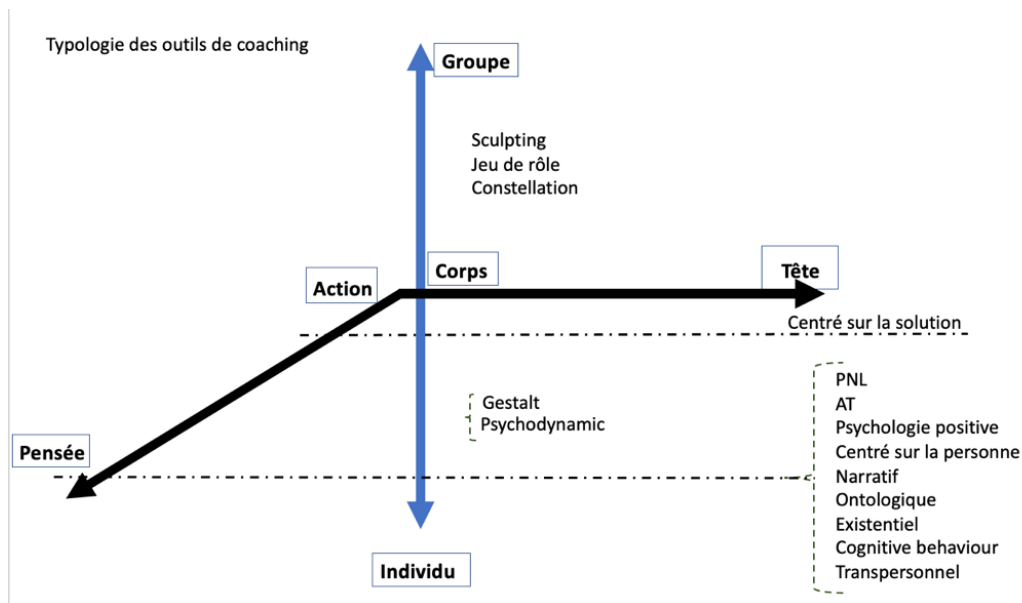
Typologie des outils de coaching

Groupe

Sculpting
Jeu de rôle
Constellation

Action

Corps

Tête

Centré sur la solution

Gestalt
Psychodynamic

PNL
AT
Psychologie positive
Centré sur la personne
Narratif
Ontologique
Existentiel
Cognitive behaviour
Transpersonnel

Pensée

Individu